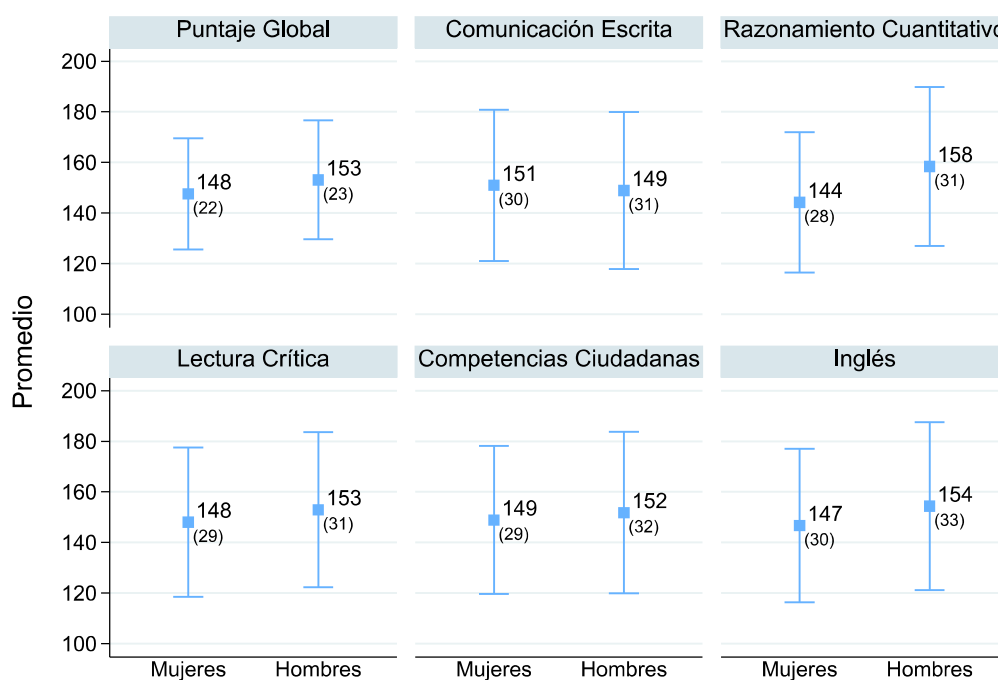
Puntaje Global

Comunicación Escrita

Razonamiento Cuantitativo

Promedio

200
180
160
140
120
100

148
(22)

153
(23)

151
(30)

149
(31)

144
(28)

158
(31)

Lectura Crítica

Competencias Ciudadanas

Inglés

200
180
160
140
120
100

148
(29)

153
(31)

149
(29)

152
(32)

147
(30)

154
(33)

Mujeres
Hombres

Mujeres
Hombres

Mujeres
Hombres